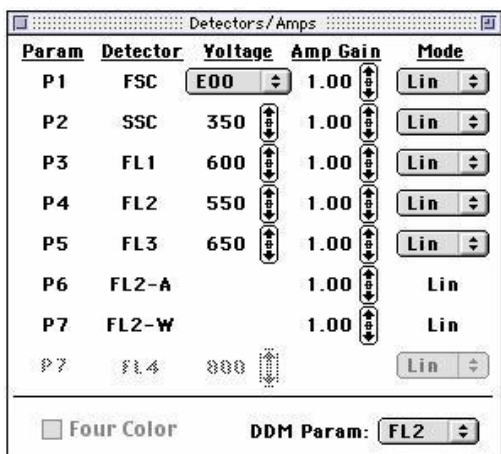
Detectors/Amps

| Param | Detector | Voltage | Amp Gain | Mode |
|---|---|---|---|---|
| P1 | FSC | E00 | 1.00 | Lin |
| P2 | SSC | 350 | 1.00 | Lin |
| P3 | FL1 | 600 | 1.00 | Lin |
| P4 | FL2 | 550 | 1.00 | Lin |
| P5 | FL3 | 650 | 1.00 | Lin |
| P6 | FL2-A | | 1.00 | Lin |
| P7 | FL2-W | | 1.00 | Lin |
| P7 | FL4 | 800 | | Lin |

Four Color

DDM Param: FL2